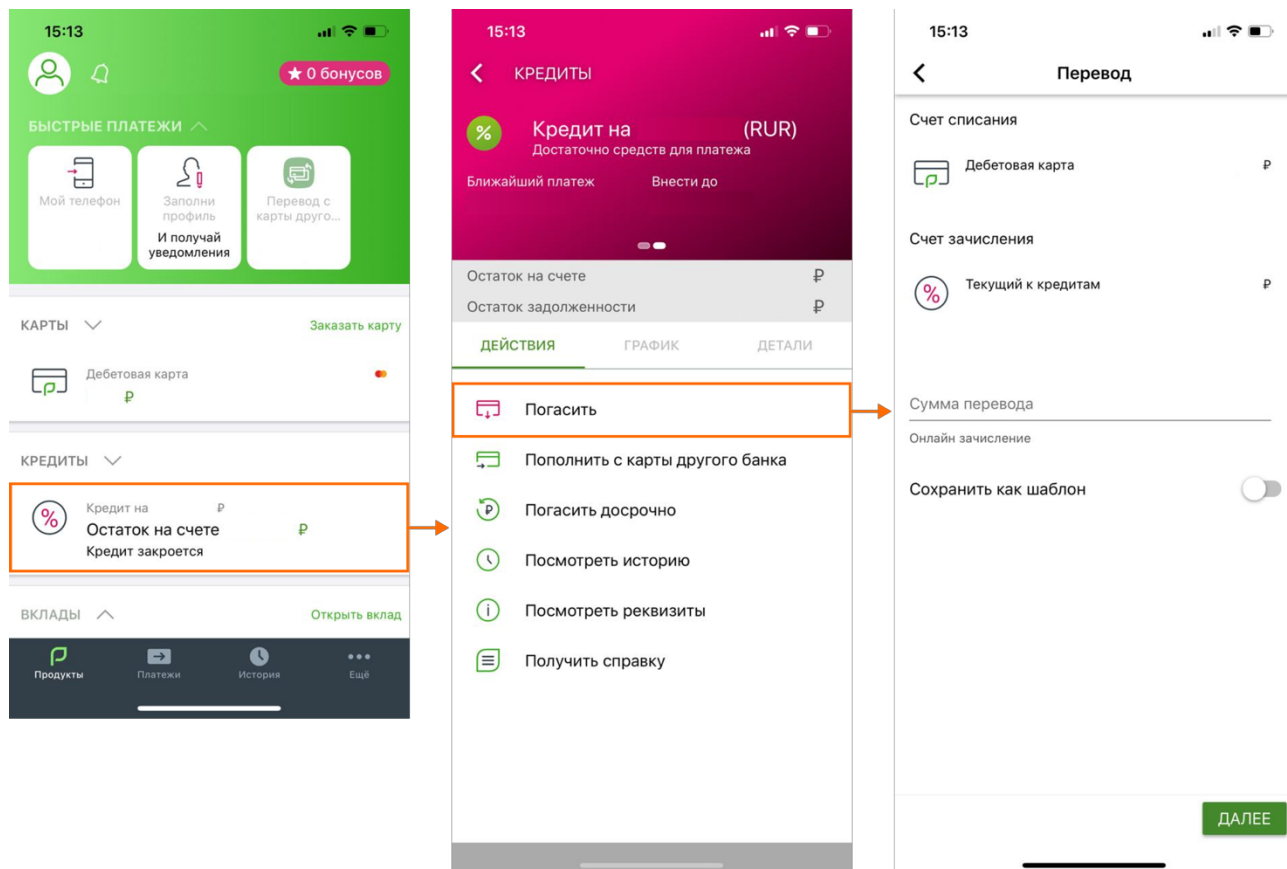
15:13

★ 0 бонусов

БЫСТРЫЕ ПЛАТЕЖИ

Мой телефон

Заполни профиль
И получай уведомления

Перевод с карты друго...

КАРТЫ
Заказать карту

Дебетовая карта
₽

КРЕДИТЫ

Кредит на ₽
Остаток на счете ₽
Кредит закроется

ВКЛАДЫ
Открыть вклад

Продукты
Платежи
История
Ещё

15:13

КРЕДИТЫ

Кредит на (RUR)
Достаточно средств для платежа

Ближайший платеж
Внести до

Остаток на счете ₽
Остаток задолженности ₽

ДЕЙСТВИЯ
ГРАФИК
ДЕТАЛИ

Погасить
Пополнить с карты другого банка
Погасить досрочно
Посмотреть историю
Посмотреть реквизиты
Получить справку

15:13

Перевод

Счет списания

Дебетовая карта ₽

Счет зачисления

Текущий к кредитам ₽

Сумма перевода
Онлайн зачисление

Сохранить как шаблон

ДАЛЕЕ